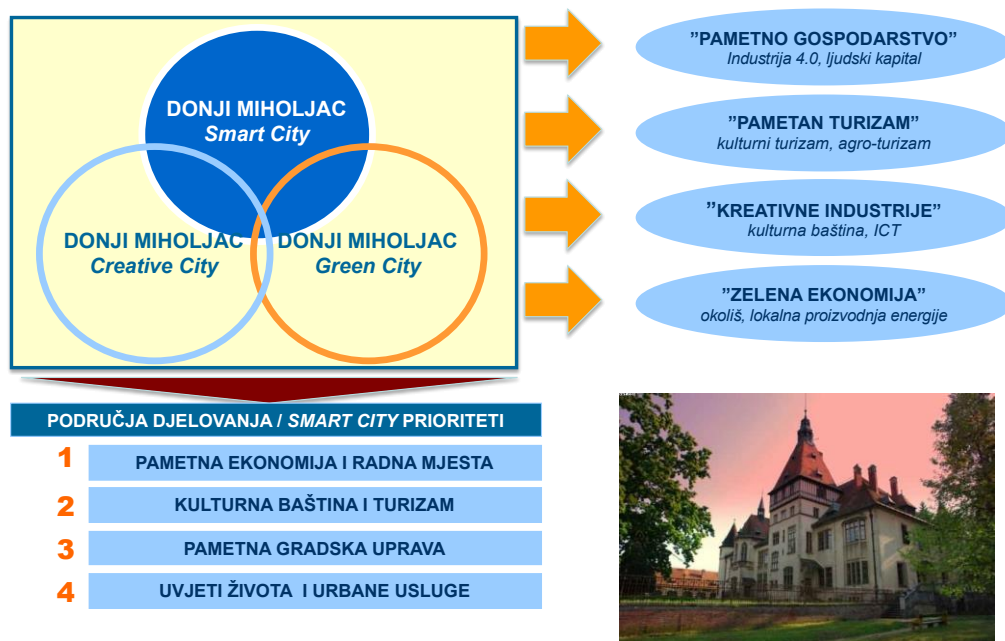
DONJI MIHOLJAC
Smart City

DONJI MIHOLJAC
Creative City

DONJI MIHOLJAC
Green City

”PAMETNO GOSPODARSTVO”
Industrija 4.0, ljudski kapital

”PAMETAN TURIZAM”
kulturni turizam, agro-turizam

”KREATIVNE INDUSTRIJE”
kulturna baština, ICT

”ZELENA EKONOMIJA”
okoliš, lokalna proizvodnja energije

PODRUČJA DJELOVANJA / SMART CITY PRIORITETI

1 PAMETNA EKONOMIJA I RADNA MJESTA

2 KULTURNA BAŠTINA I TURIZAM

3 PAMETNA GRADSKA UPRAVA

4 UVJETI ŽIVOTA I URBANE USLUGE